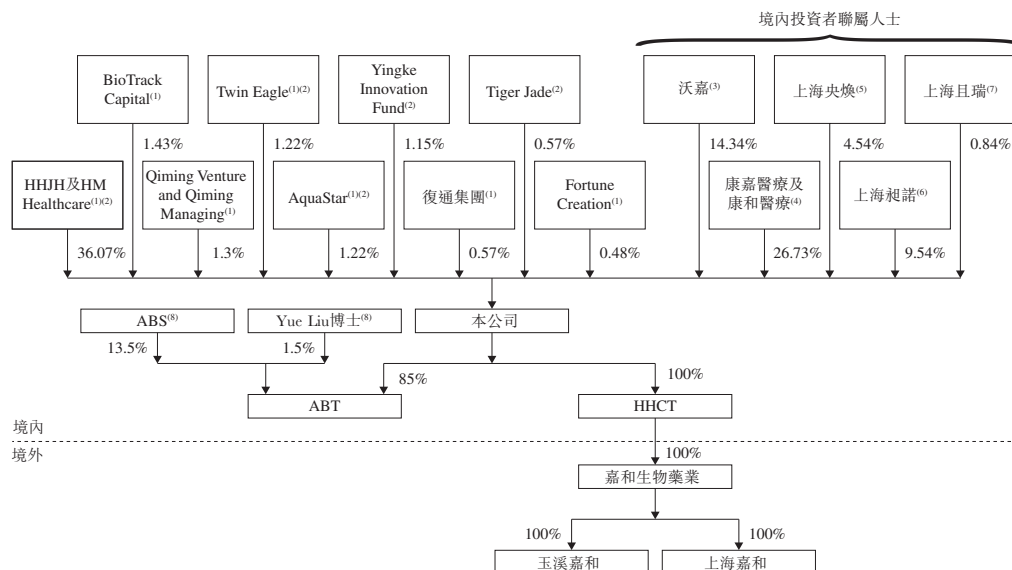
境內投資者聯屬人士

BioTrack Capital$^{(1)}$

Twin Eagle$^{(1)(2)}$

Yingke Innovation Fund$^{(2)}$

Tiger Jade$^{(2)}$

沃嘉$^{(3)}$

上海央煥$^{(5)}$

上海且瑞$^{(7)}$

1.43%

1.22%

1.15%

0.57%

14.34%

4.54%

0.84%

HHJH及HM Healthcare$^{(1)(2)}$

Qiming Venture and Qiming Managing$^{(1)}$

AquaStar$^{(1)(2)}$

復通集團$^{(1)}$

Fortune Creation$^{(1)}$

康嘉醫療及康和醫療$^{(4)}$

上海昶諾$^{(6)}$

36.07%

1.3%

1.22%

0.57%

0.48%

26.73%

9.54%

ABS$^{(8)}$

Yue Liu博士$^{(8)}$

本公司

13.5%

1.5%

85%

100%

ABT

HHCT

境內

境外

100%

嘉和生物藥業

100%

100%

玉溪嘉和

上海嘉和